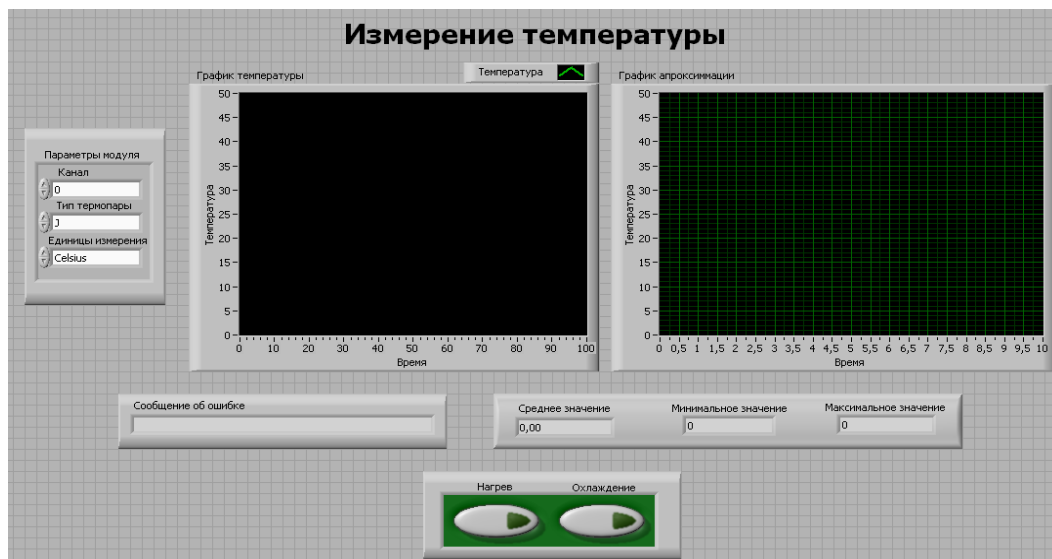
Измерение температуры

Параметры модуля
Канал
0
Тип термопары
J
Единицы измерения
Celsius

График температуры
Температура
50
45
40
35
30
25
20
15
10
5
0
Температура
0 10 20 30 40 50 60 70 80 90 100
Время

График апроксиммации
50
45
40
35
30
25
20
15
10
5
0
Температура
0 0,5 1 1,5 2 2,5 3 3,5 4 4,5 5 5,5 6 6,5 7 7,5 8 8,5 9 9,5 10
Время

Сообщение об ошибке

Среднее значение
0,00
Минимальное значение
0
Максимальное значение
0

Нагрев
Охлаждение